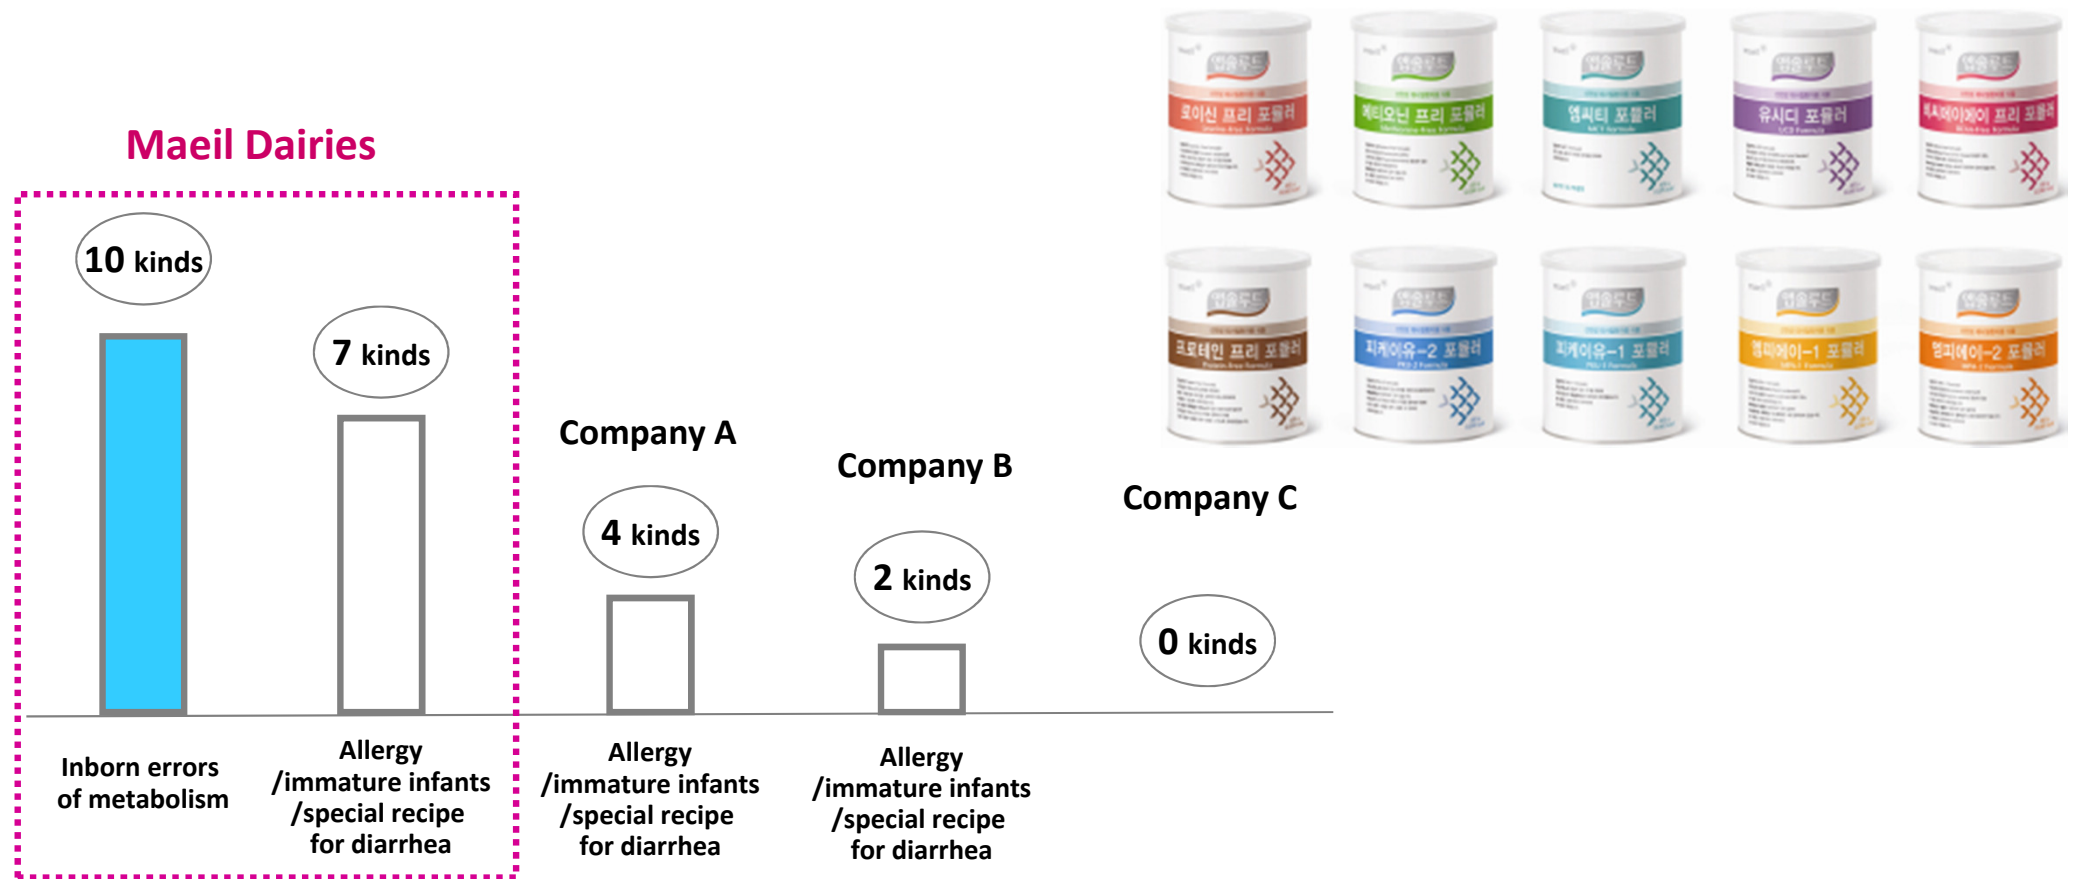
Maeil Dairies

10 kinds

7 kinds

Company A

4 kinds

Company B

2 kinds

Company C

0 kinds

Inborn errors of metabolism

Allergy /immature infants /special recipe for diarrhea

Allergy /immature infants /special recipe for diarrhea

Allergy /immature infants /special recipe for diarrhea

로이신 프리 포뮬러

메티오닌 프리 포뮬러

엠씨티 포뮬러

유시디 포뮬러

에이치씨와이 프리 포뮬러

프로테인 프리 포뮬러

피케이유-2 포뮬러

피케이유-1 포뮬러

엠엠에이-1 포뮬러

엠피에이-2 포뮬러